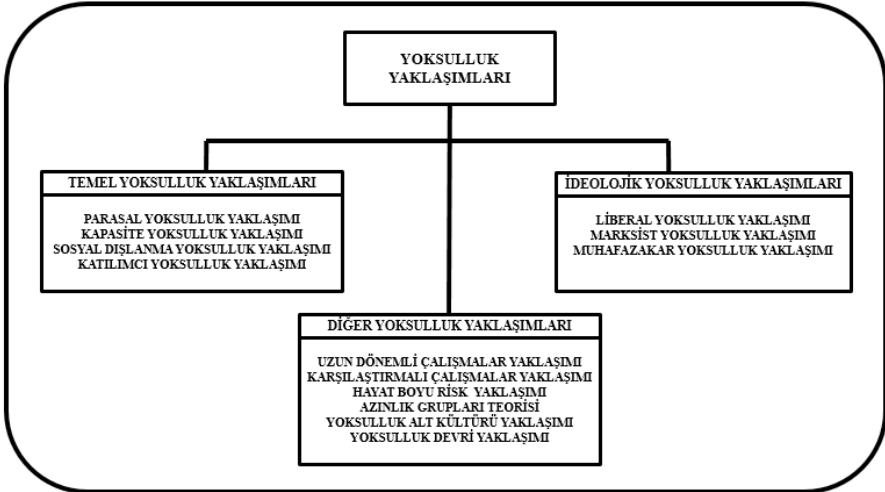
YOKSULLUK YAKLAŞIMLARI

TEMEL YOKSULLUK YAKLAŞIMLARI

PARASAL YOKSULLUK YAKLAŞIMI
KAPASİTE YOKSULLUK YAKLAŞIMI
SOSYAL DIŞLANMA YOKSULLUK YAKLAŞIMI
KATILIMCI YOKSULLUK YAKLAŞIMI

İDEOLOJİK YOKSULLUK YAKLAŞIMLARI

LİBERAL YOKSULLUK YAKLAŞIMI
MARKSİST YOKSULLUK YAKLAŞIMI
MUHAFAZAKAR YOKSULLUK YAKLAŞIMI

DİĞER YOKSULLUK YAKLAŞIMLARI

UZUN DÖNEMLİ ÇALIŞMALAR YAKLAŞIMI
KARŞILAŞTIRMALI ÇALIŞMALAR YAKLAŞIMI
HAYAT BOYU RİSK YAKLAŞIMI
AZINLIK GRUPLARI TEORİSİ
YOKSULLUK ALT KÜLTÜRÜ YAKLAŞIMI
YOKSULLUK DEVRİ YAKLAŞIMI